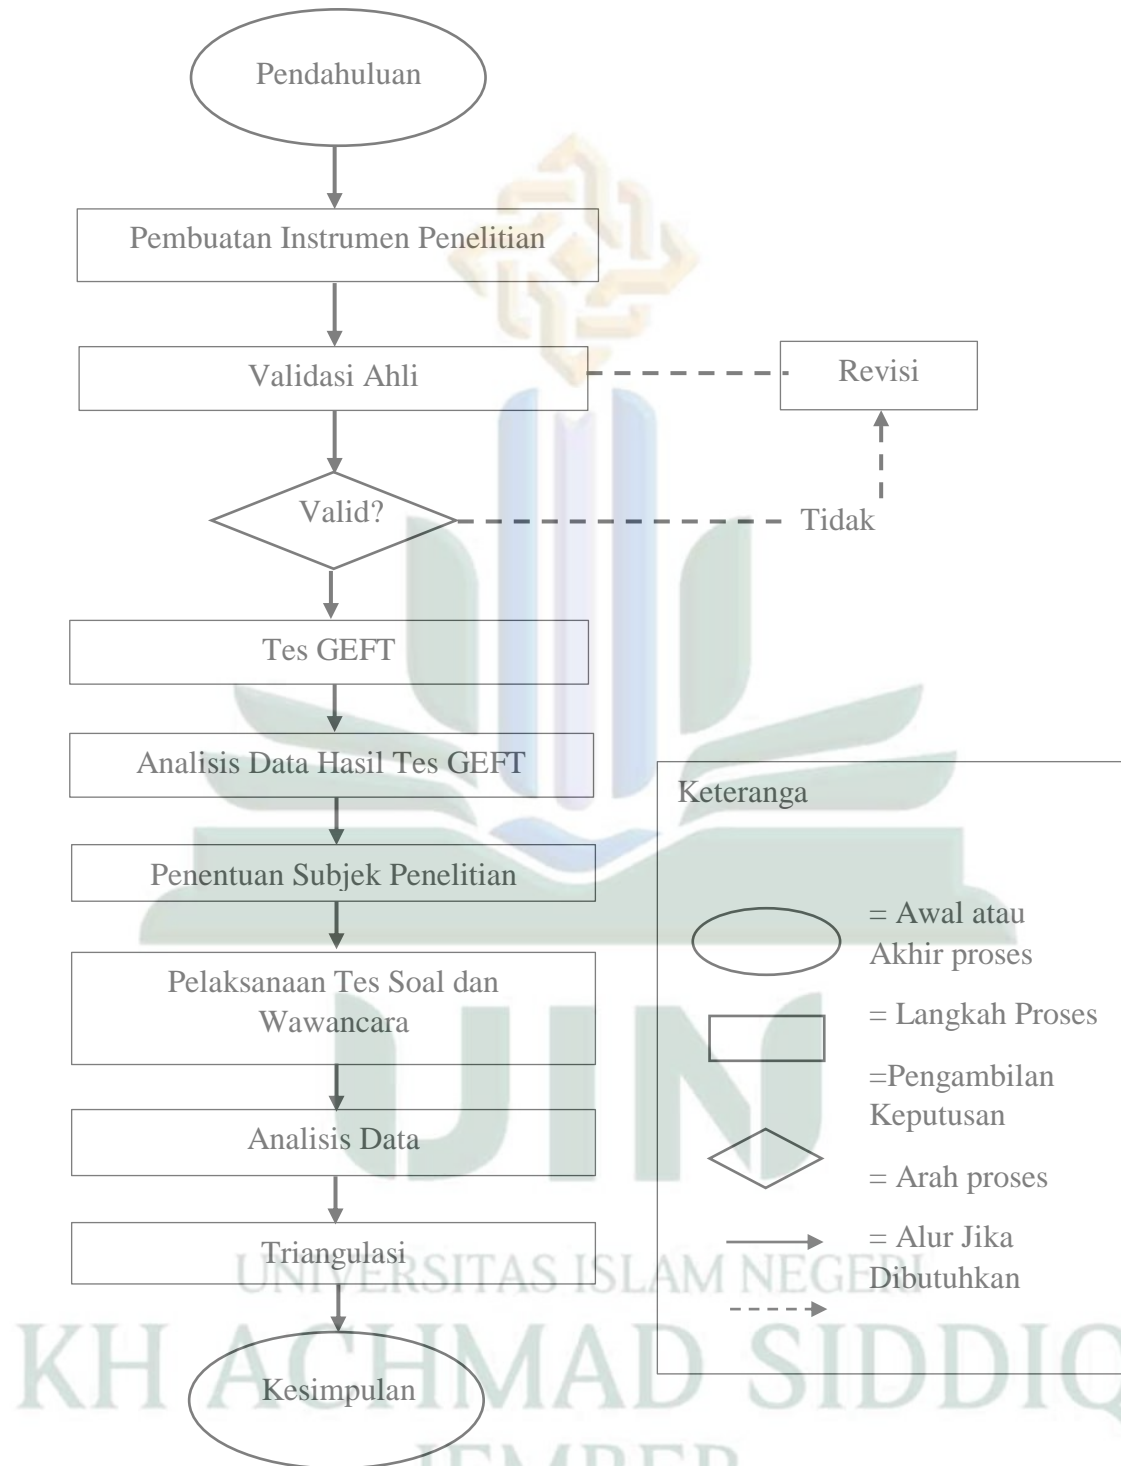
Pendahuluan

Pembuatan Instrumen Penelitian

Validasi Ahli

Revisi

Valid?

Tidak

Tes GEFT

Analisis Data Hasil Tes GEFT

Penentuan Subjek Penelitian

Pelaksanaan Tes Soal dan Wawancara

Analisis Data

Triangulasi

Kesimpulan

Keteranga

= Awal atau Akhir proses

= Langkah Proses

=Pengambilan Keputusan

= Arah proses

= Alur Jika Dibutuhkan

UNIVERSITAS ISLAM NEGERI
KH ACHMAD SIDDIQ
JEMBER